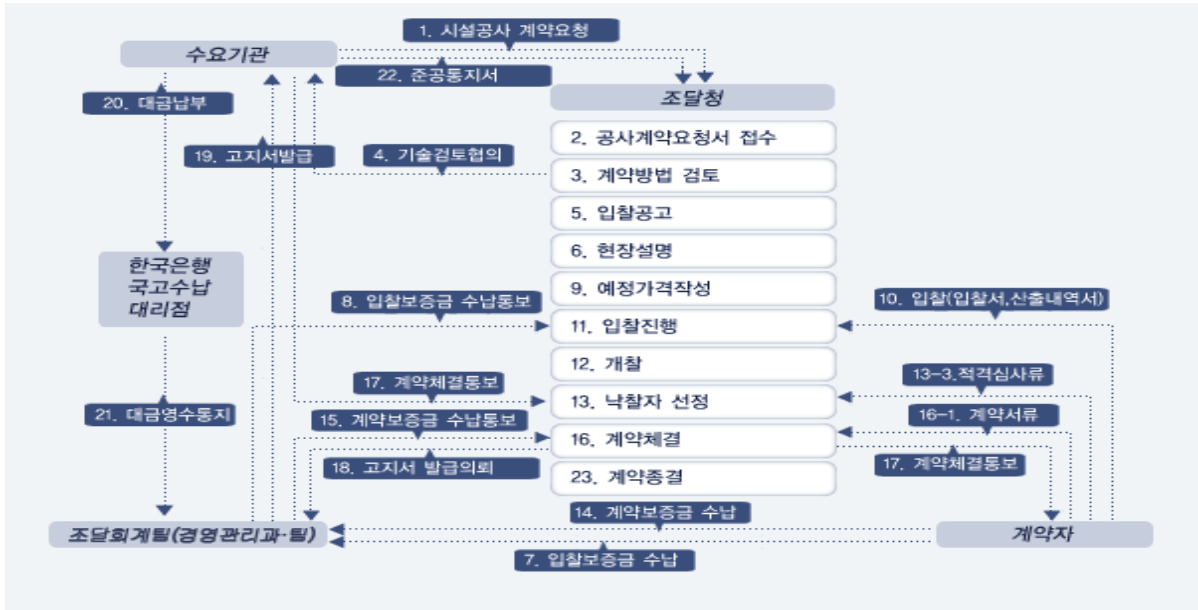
1. 시설공사 계약요청

수요기관

22. 준공통지서

조달청

20. 대금납부

19. 고지서발급

4. 기술검토협의

2. 공사계약요청서 접수

3. 계약방법 검토

5. 입찰공고

6. 현장설명

한국은행 국고수납 대리점

9. 예정가격작성

8. 입찰보증금 수납통보

10. 입찰(입찰서,산출내역서)

11. 입찰진행

12. 개찰

17. 계약체결통보

13-3. 적격심사류

13. 낙찰자 선정

21. 대금영수통지

15. 계약보증금 수납통보

16-1. 계약서류

16. 계약체결

18. 고지서 발급의뢰

17. 계약체결통보

23. 계약종결

14. 계약보증금 수납

조달회계팀(경영관리과·팀)

계약자

7. 입찰보증금 수납